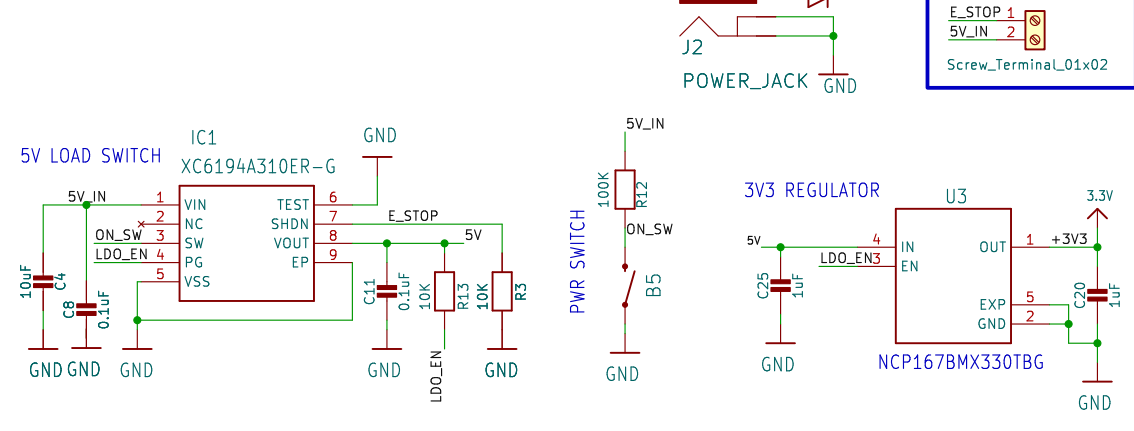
E_STOP 1
5V_IN 2
Screw_Terminal_01x02

J2
POWER_JACK
GND

5V LOAD SWITCH
IC1
XC6194A310ER-G
GND
5V_IN
1 VIN
2 NC
ON_SW 3 SW
LDO_EN 4 PG
5 VSS
TEST 6
SHDN 7
VOUT 8
EP 9
E_STOP
5V
10uF C4
C8 0.1uF
C11 0.1uF
10K R13
10K R3
GND GND
GND
GND
LDO_EN
GND

5V_IN
100K R12
ON_SW
PWR SWITCH
B5
GND

3V3 REGULATOR
U3
3.3V
5V
LDO_EN
4 IN
3 EN
OUT 1
+3V3
EXP 5
GND 2
C25 1uF
C20 1uF
NCP167BMX330TBG
GND
GND